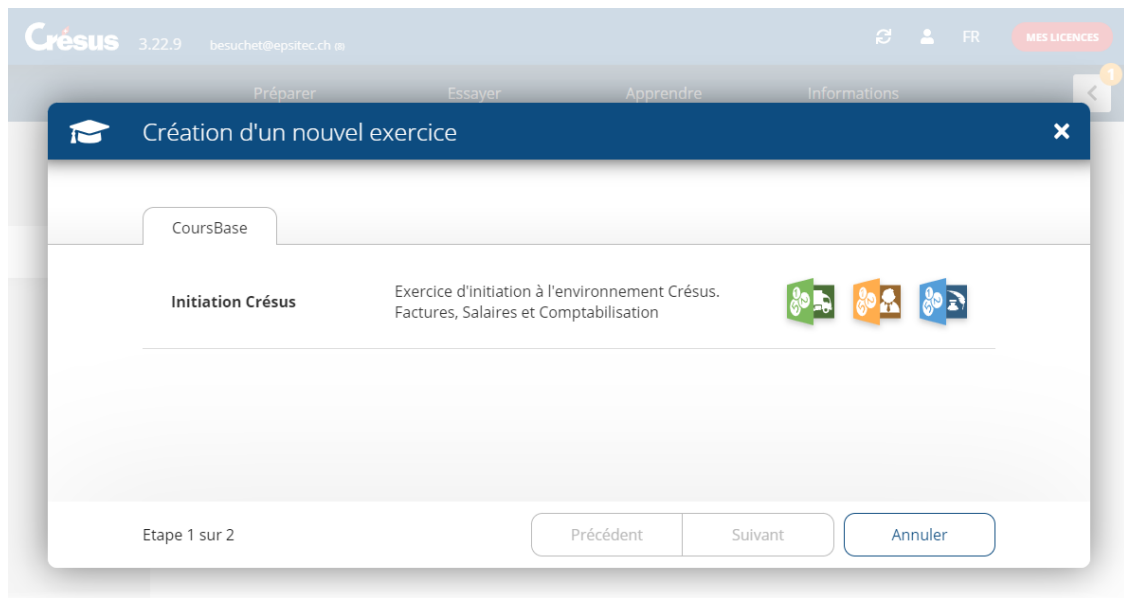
Crésus 3.22.9 besuchet@epsitec.ch

FR MES LICENCES

Préparer Essayer Apprendre Informations

1

Création d'un nouvel exercice

CoursBase

Initiation Crésus

Exercice d'initiation à l'environnement Crésus. Factures, Salaires et Comptabilisation

Etape 1 sur 2

Précédent Suivant Annuler